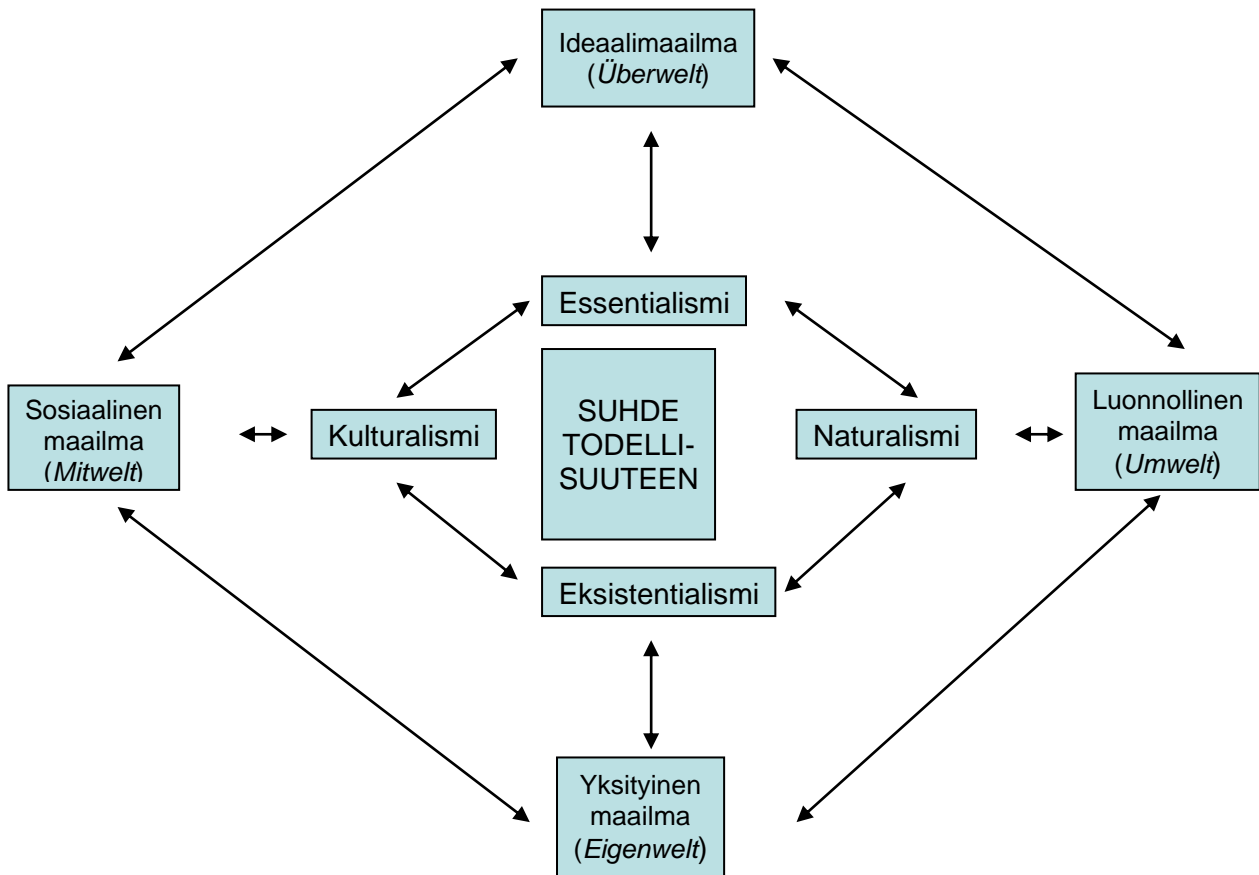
Ideaalimaailma
(Überwelt)

Essentialismi

Sosiaalinen maailma (Mitwelt)

Kulturalismi

SUHDE TODELLISUUTEEN

Naturalismi

Luonnollinen maailma (Umwelt)

Eksistentialismi

Yksityinen maailma (Eigenwelt)